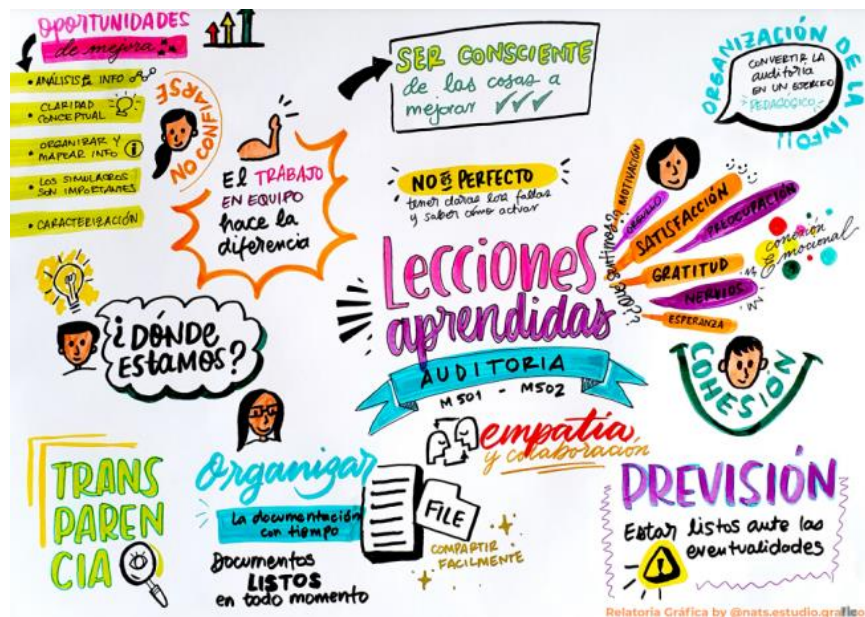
OPORTUNIDADES de mejora

• ANÁLISIS DE INFO

• CLARIDAD CONCEPTUAL

• ORGANIZAR Y MAPEAR INFO

• LOS SIMULACROS SON IMPORTANTES

• CARACTERIZACIÓN

NO CONFIARSE

El TRABAJO EN EQUIPO hace la diferencia

SER CONSCIENTE de las cosas a mejorar ✓✓✓

NO ES PERFECTO
tener claras las fallas y saber cómo actuar

ORGANIZACIÓN DE LA INFO

CONVERTIR LA AUDITORIA EN UN EJERCICIO PEDAGÓGICO

¿Cómo nos sentimos?

ORGULLO
MOTIVACIÓN
SATISFACCIÓN
PREOCUPACIÓN
GRATITUD
NERVIOS
ESPERANZA

Conexión Emocional

¿DÓNDE ESTAMOS?

Lecciones aprendidas

AUDITORIA

M501 - M502

COHESIÓN

empatía y colaboración

TRANS PAREN CIA

Organizar

La documentación con tiempo

Documentos LISTOS en todo momento

FILE

COMPARTIR FACILMENTE

DREVISIÓN

Estar listos ante las eventualidades

Relatoría Gráfica by @nats.estudio.grafico